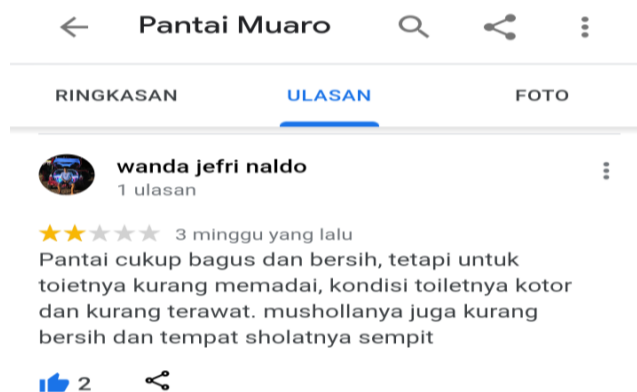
Pantai Muaro

RINGKASAN
ULASAN
FOTO

wanda jefri naldo
1 ulasan

3 minggu yang lalu
Pantai cukup bagus dan bersih, tetapi untuk toietnya kurang memadai, kondisi toiletnya kotor dan kurang terawat. mushollanya juga kurang bersih dan tempat sholatnya sempit

2